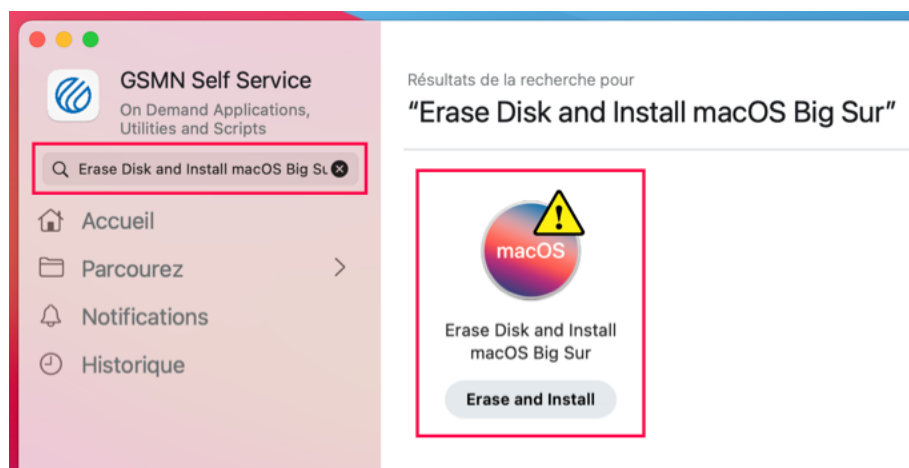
GSMN Self Service
On Demand Applications, Utilities and Scripts

Erase Disk and Install macOS Big Su

Accueil
Parcourez
Notifications
Historique

Résultats de la recherche pour
“Erase Disk and Install macOS Big Sur”

macOS
Erase Disk and Install macOS Big Sur
Erase and Install